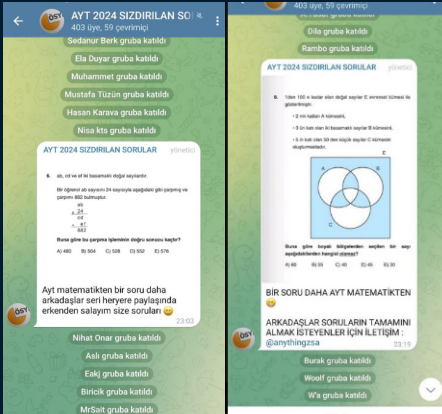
AYT 2024 SIZDIRILAN SO
403 üye, 59 çevrimiçi

Sedanur Berk gruba katıldı
Ela Duyar gruba katıldı
Muhammet gruba katıldı
Mustafa Tüzün gruba katıldı
Hasan Karava gruba katıldı
Nisa kts gruba katıldı

AYT 2024 SIZDIRILAN SORULAR yönetici

6. ab, cd ve ef iki basamaklı doğal sayılardır.

Bir öğrenci ab sayısını 24 sayısıyla aşağıdaki gibi çarpmış ve çarpımı 882 bulmuştur.

Buna göre bu çarpma işleminin doğru sonucu kaçtır?

A) 480 B) 504 C) 528 D) 552 E) 576

Ayt matematikten bir soru daha arkadaşlar seri heryere paylaşında erkenden salayım size soruları 😊
23:03

Nihat Onar gruba katıldı
Aslı gruba katıldı
Eakj gruba katıldı
Biricik gruba katıldı
MrSait gruba katıldı

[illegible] gruba katıldı
Dila gruba katıldı
Rambo gruba katıldı

AYT 2024 SIZDIRILAN SORULAR yönetici

9. 1'den 100'e kadar olan doğal sayılar E evrensel kümesi ile gösterilmiştir.
• 2 nin katları A kümesini,
• 3 ün katı olan iki basamaklı sayılar B kümesini,
• 5 in katı olan 30 dan küçük sayılar C kümesini oluşturmaktadır.

E
A B C

Buna göre boyalı bölgelerden seçilen bir sayı aşağıdakilerden hangisi olamaz?

A) 60 B) 20 C) 40 D) 45 E) 30

BIR SORU DAHA AYT MATEMATIKTEN 😊

ARKADAŞLAR SORULARIN TAMAMINI ALMAK ISTEYENLER İÇİN İLETİŞİM : @anythingzsa
23:15

Burak gruba katıldı
Woolf gruba katıldı
W'a gruba katıldı